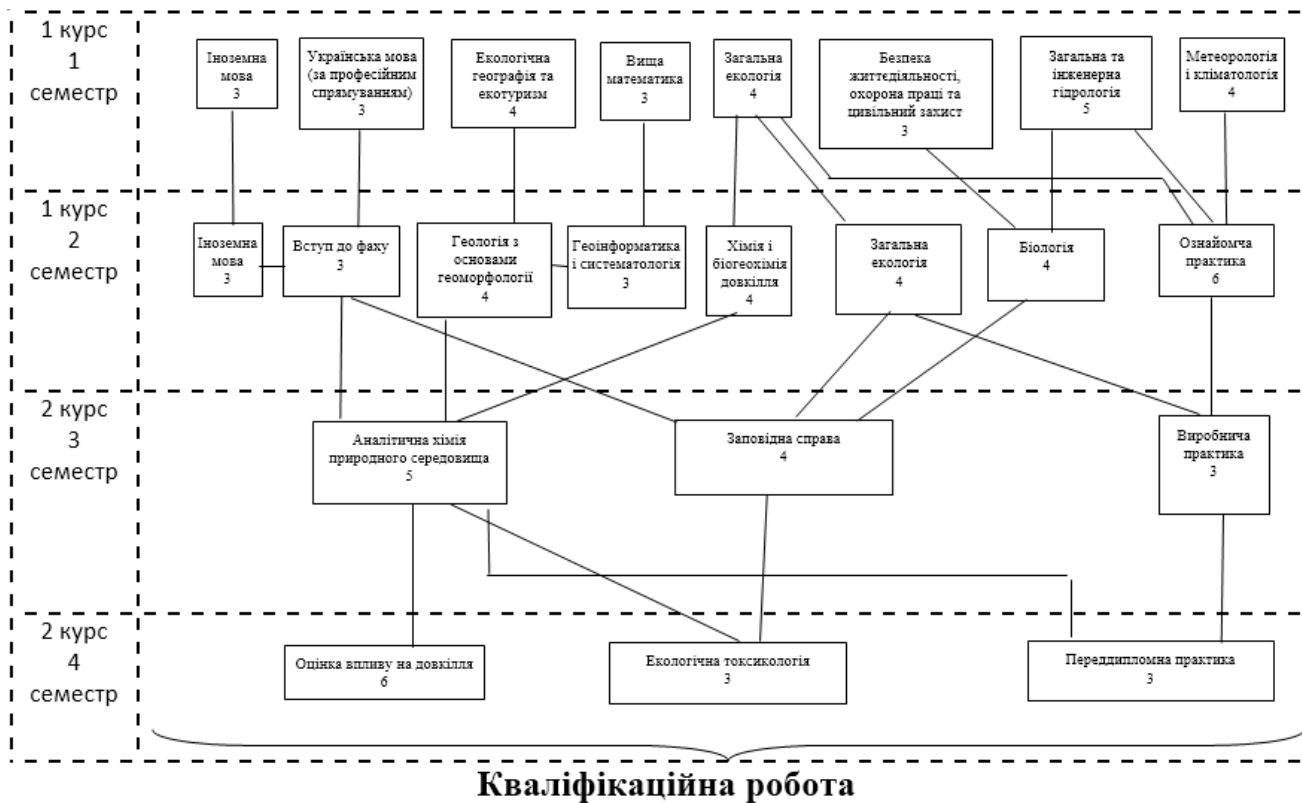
1 курс
1
семестр

Іноземна мова
3

Українська мова (за професійним спрямуванням)
3

Екологічна географія та екотуризм
4

Вища математика
3

Загальна екологія
4

Безпека життєдіяльності, охорона праці та цивільний захист
3

Загальна та інженерна гідрологія
5

Метеорологія і кліматологія
4

1 курс
2
семестр

Іноземна мова
3

Вступ до фаху
3

Геологія з основами геоморфології
4

Геоінформатика і систематологія
3

Хімія і біогеохімія довкілля
4

Загальна екологія
4

Біологія
4

Ознайомча практика
6

2 курс
3
семестр

Аналітична хімія природного середовища
5

Заповідна справа
4

Виробнича практика
3

2 курс
4
семестр

Оцінка впливу на довкілля
6

Екологічна токсикологія
3

Переддипломна практика
3

Кваліфікаційна робота